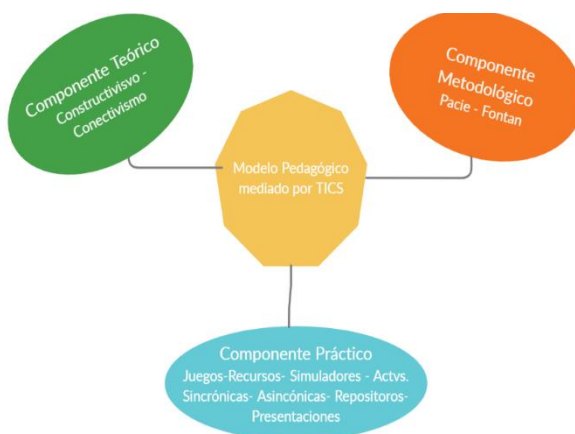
Componente Teórico
Constructivisvo - Conectivismo

Componente Metodológico
Pacie - Fontan

Modelo Pedagógico mediado por TICS

Componente Práctico
Juegos-Recursos- Simuladores - Actvs. Sincrónicas- Asincónicas- Repositoros- Presentaciones